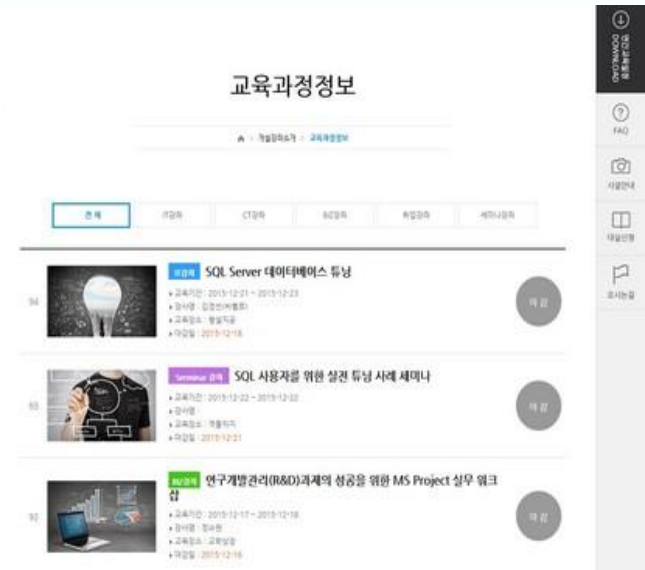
교육과정정보

개설강좌소개 > 교육과정정보

전체 | IT강좌 | CT강좌 | BT강좌 | 취업강좌 | 세미나강좌

94

IT강좌 SQL Server 데이터베이스 튜닝

교육기간 : 2015-12-21 ~ 2015-12-23
강사명 : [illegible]
교육장소 : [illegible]
마감일 : 2015-12-18

마감

93

Seminar 강좌 SQL 사용자를 위한 실전 튜닝 사례 세미나

교육기간 : 2015-12-22 ~ 2015-12-22
강사명 :
교육장소 : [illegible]
마감일 : 2015-12-21

마감

92

BU강좌 연구개발관리(R&D)과제의 성공을 위한 MS Project 실무 워크샵

교육기간 : 2015-12-17 ~ 2015-12-18
강사명 : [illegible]
교육장소 : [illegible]
마감일 : 2015-12-16

마감

DOWNLOAD
FAQ
시설안내
대실신청
오시는길